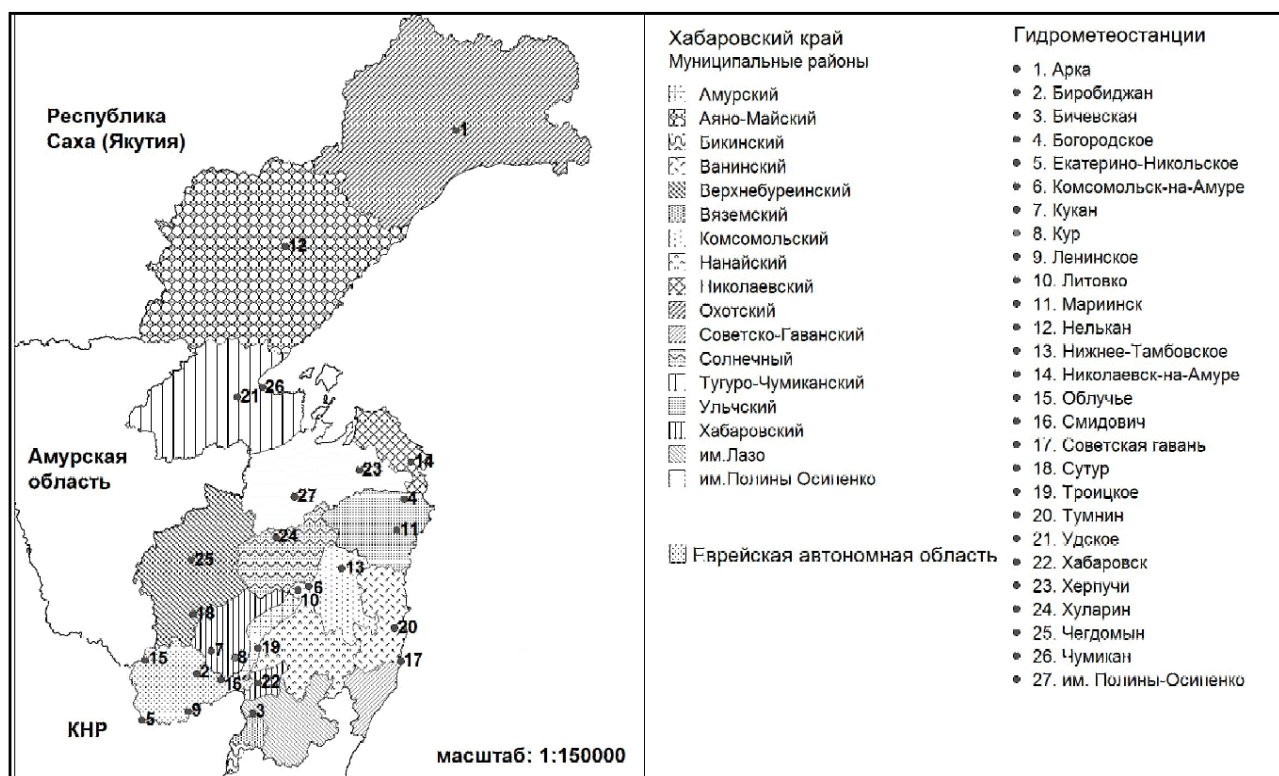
Республика Саха (Якутия)

1

12

26

21

Амурская область

23

14

27

4

11

24

25

13

6

10

18

20

7

19

15

2

8

17

16

22

9

5

3

КНР

масштаб: 1:150000

Хабаровский край
Муниципальные районы

Амурский
Аяно-Майский
Бикинский
Ванинский
Верхнебуреинский
Вяземский
Комсомольский
Нанайский
Николаевский
Охотский
Советско-Гаванский
Солнечный
Тугуро-Чумиканский
Ульчский
Хабаровский
им.Лазо
им.Полины Осипенко

Еврейская автономная область

Гидрометеостанции

1. Арка
2. Биробиджан
3. Бичевская
4. Богородское
5. Екатерино-Никольское
6. Комсомольск-на-Амуре
7. Кукан
8. Кур
9. Ленинское
10. Литовко
11. Мариинск
12. Нелькан
13. Нижнее-Тамбовское
14. Николаевск-на-Амуре
15. Облучье
16. Смидович
17. Советская гавань
18. Сутур
19. Троицкое
20. Тумнин
21. Удское
22. Хабаровск
23. Херпучи
24. Хуларин
25. Чегдомын
26. Чумикан
27. им. Полины-Осипенко